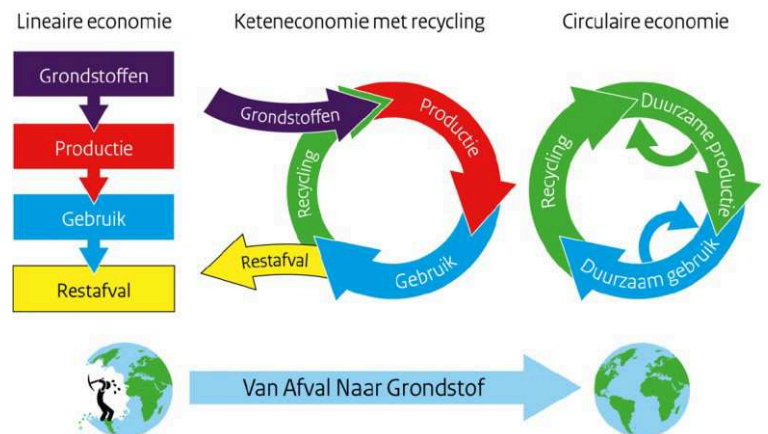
Lineaire economie

Grondstoffen

Productie

Gebruik

Restafval

Keteneconomie met recycling

Grondstoffen

Productie

Recycling

Restafval

Gebruik

Circulaire economie

Recycling

Duurzame productie

Duurzaam gebruik

Van Afval Naar Grondstof